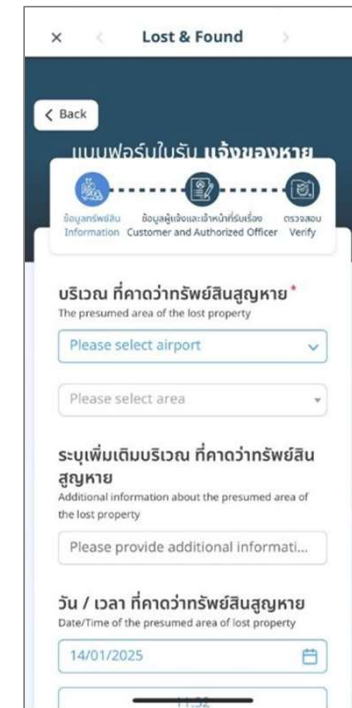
× Lost & Found

< Back

แบบฟอร์มใบรับ แจ้งของหาย

ข้อมูลทรัพย์สิน Information
ข้อมูลผู้แจ้งและเจ้าหน้าที่รับเรื่อง Customer and Authorized Officer
ตรวจสอบ Verify

บริเวณ ที่คาดว่าทรัพย์สินสูญหาย*
The presumed area of the lost property

Please select airport

Please select area

ระบุเพิ่มเติมบริเวณ ที่คาดว่าทรัพย์สินสูญหาย
Additional information about the presumed area of the lost property

Please provide additional informati...

วัน / เวลา ที่คาดว่าทรัพย์สินสูญหาย
Date/Time of the presumed area of lost property

14/01/2025

11:32